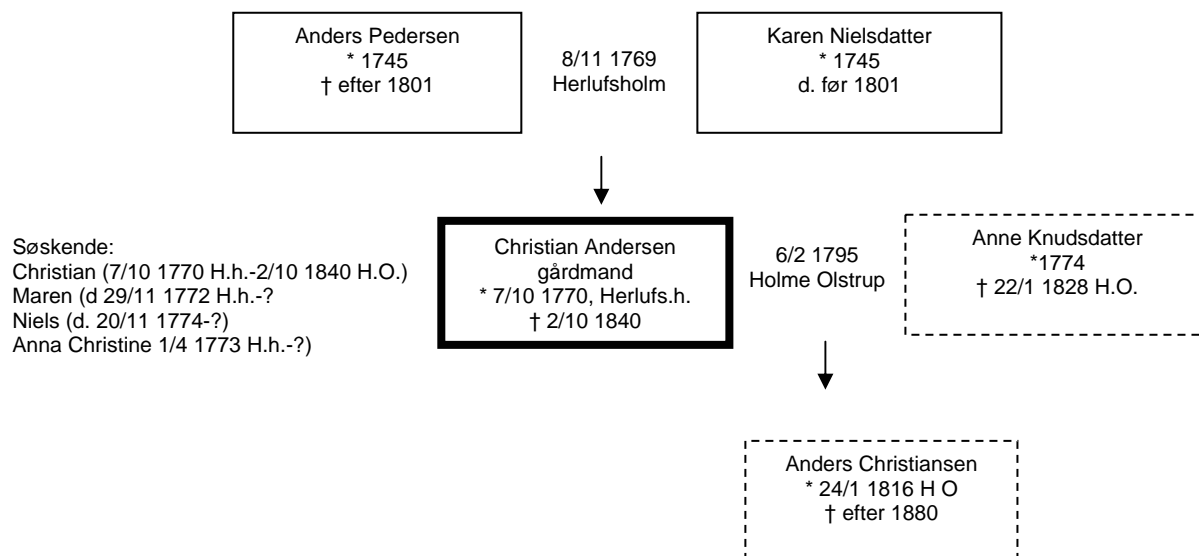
Anders Pedersen
* 1745
† efter 1801

8/11 1769
Herlufsholm

Karen Nielsdatter
* 1745
d. før 1801

Søskende:
Christian (7/10 1770 H.h.-2/10 1840 H.O.)
Maren (d 29/11 1772 H.h.-?
Niels (d. 20/11 1774-?)
Anna Christine 1/4 1773 H.h.-?)

Christian Andersen
gårdmand
* 7/10 1770, Herlufs.h.
† 2/10 1840

6/2 1795
Holme Olstrup

Anne Knudsdatter
*1774
† 22/1 1828 H.O.

Anders Christiansen
* 24/1 1816 H O
† efter 1880